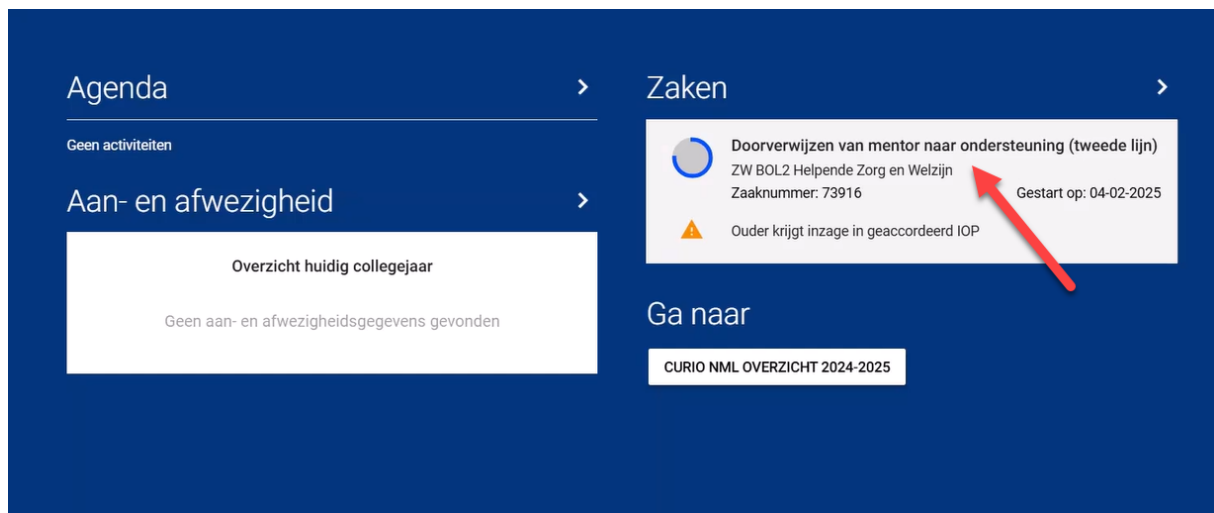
Agenda

Geen activiteiten

Aan- en afwezigheid

Overzicht huidig collegejaar

Geen aan- en afwezigheidsgegevens gevonden

Zaken

Doorverwijzen van mentor naar ondersteuning (tweede lijn)
ZW BOL2 Helpende Zorg en Welzijn
Zaaknummer: 73916
Gestart op: 04-02-2025

Ouder krijgt inzage in geaccordeerd IOP

Ga naar

CURIO NML OVERZICHT 2024-2025